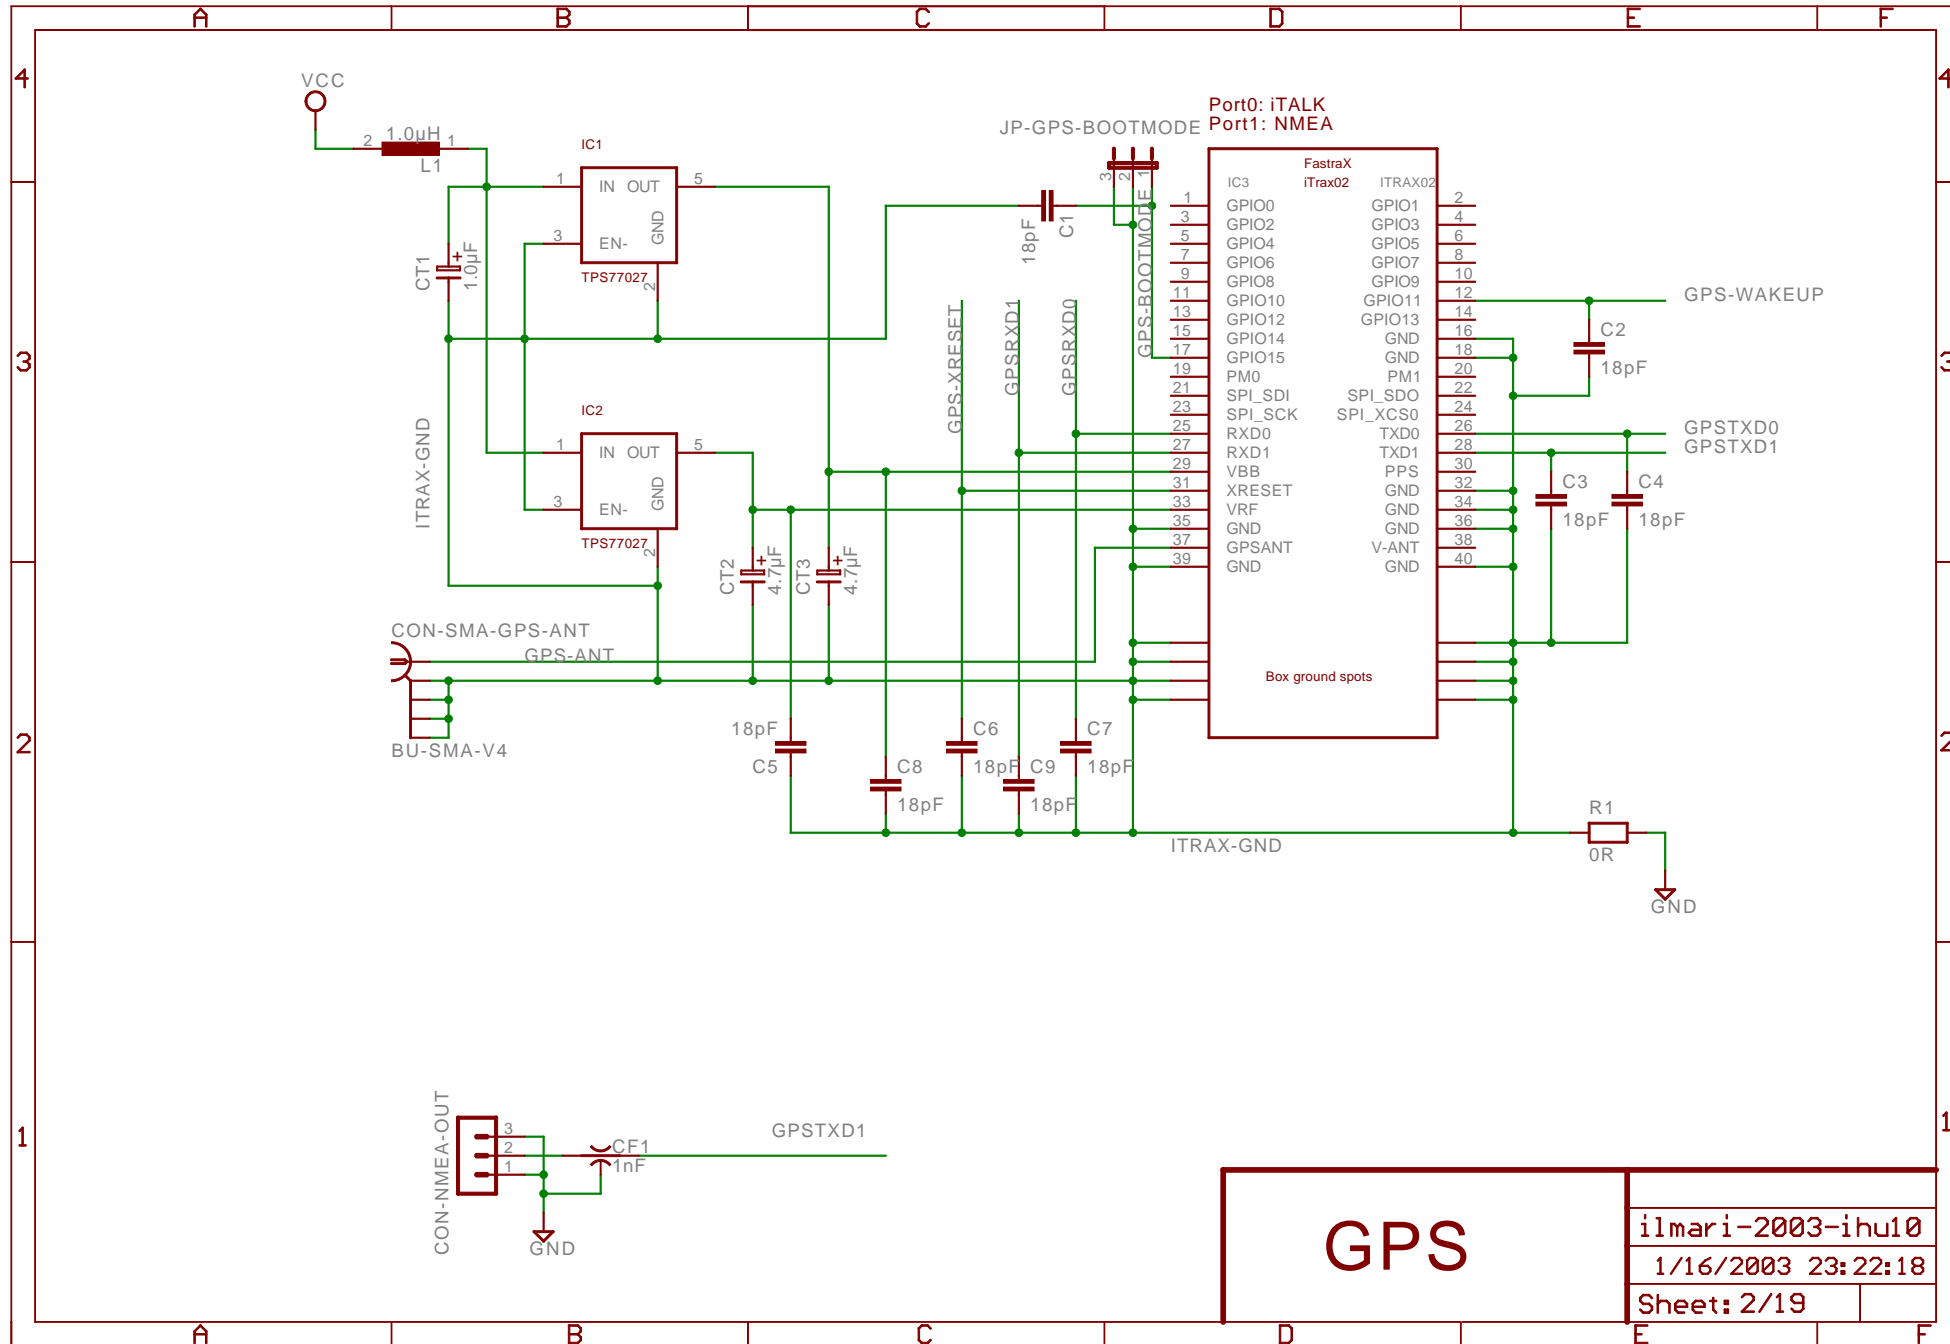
A B C D E F

4 3 2 1

VCC
2 1.0µH 1
L1

IC1
1 IN OUT 5
3 EN- GND
TPS77027 2

CT1 1.0µF

IC2
1 IN OUT 5
3 EN- GND
TPS77027 2

ITRAX-GND

CT2 4.7µF
CT3 4.7µF

CON-SMA-GPS-ANT
GPS-ANT
BU-SMA-V4

JP-GPS-BOOTMODE
3 2 1
18pF C1
GPS-BOOTMODE

GPS-XRESET
GPSRXD1
GPSRXD0

Port0: iTALK
Port1: NMEA

FastraX
iTrax02
IC3 ITRAX02

| | | | |
|---|---|---|---|
| 1 | GPIO0 | GPIO1 | 2 |
| 3 | GPIO2 | GPIO3 | 4 |
| 5 | GPIO4 | GPIO5 | 6 |
| 7 | GPIO6 | GPIO7 | 8 |
| 9 | GPIO8 | GPIO9 | 10 |
| 11 | GPIO10 | GPIO11 | 12 |
| 13 | GPIO12 | GPIO13 | 14 |
| 15 | GPIO14 | GND | 16 |
| 17 | GPIO15 | GND | 18 |
| 19 | PM0 | PM1 | 20 |
| 21 | SPI_SDI | SPI_SDO | 22 |
| 23 | SPI_SCK | SPI_XCS0 | 24 |
| 25 | RXD0 | TXD0 | 26 |
| 27 | RXD1 | TXD1 | 28 |
| 29 | VBB | PPS | 30 |
| 31 | XRESET | GND | 32 |
| 33 | VRF | GND | 34 |
| 35 | GND | GND | 36 |
| 37 | GPSANT | V-ANT | 38 |
| 39 | GND | GND | 40 |

Box ground spots

GPS-WAKEUP
C2
18pF
GPSTXD0
GPSTXD1
C3 18pF
C4 18pF

18pF C5
C8 18pF
C6 18pF
C9 18pF
C7 18pF

ITRAX-GND
R1
0R
GND

CON-NMEA-OUT
3 2 1
CF1
1nF
GPSTXD1
GND

GPS
ilmari-2003-ihu10
1/16/2003 23:22:18
Sheet: 2/19